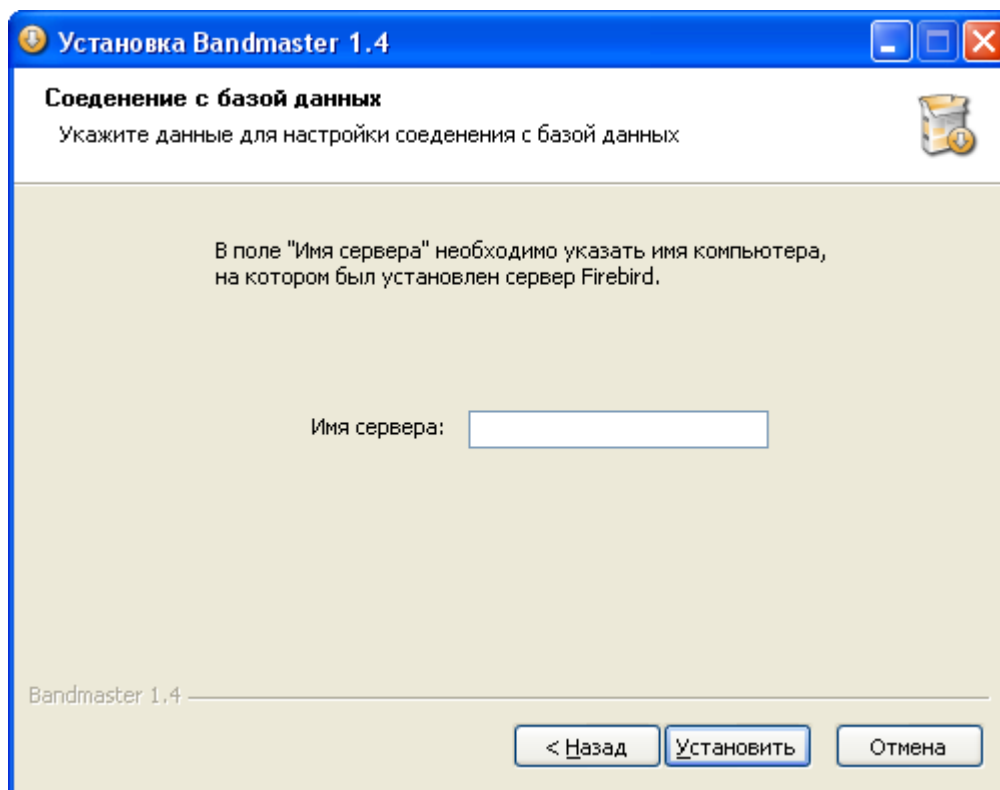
Установка Bandmaster 1.4

Соеденение с базой данных

Укажите данные для настройки соеденения с базой данных

В поле "Имя сервера" необходимо указать имя компьютера, на котором был установлен сервер Firebird.

Имя сервера:

Bandmaster 1.4

< Назад

Установить

Отмена